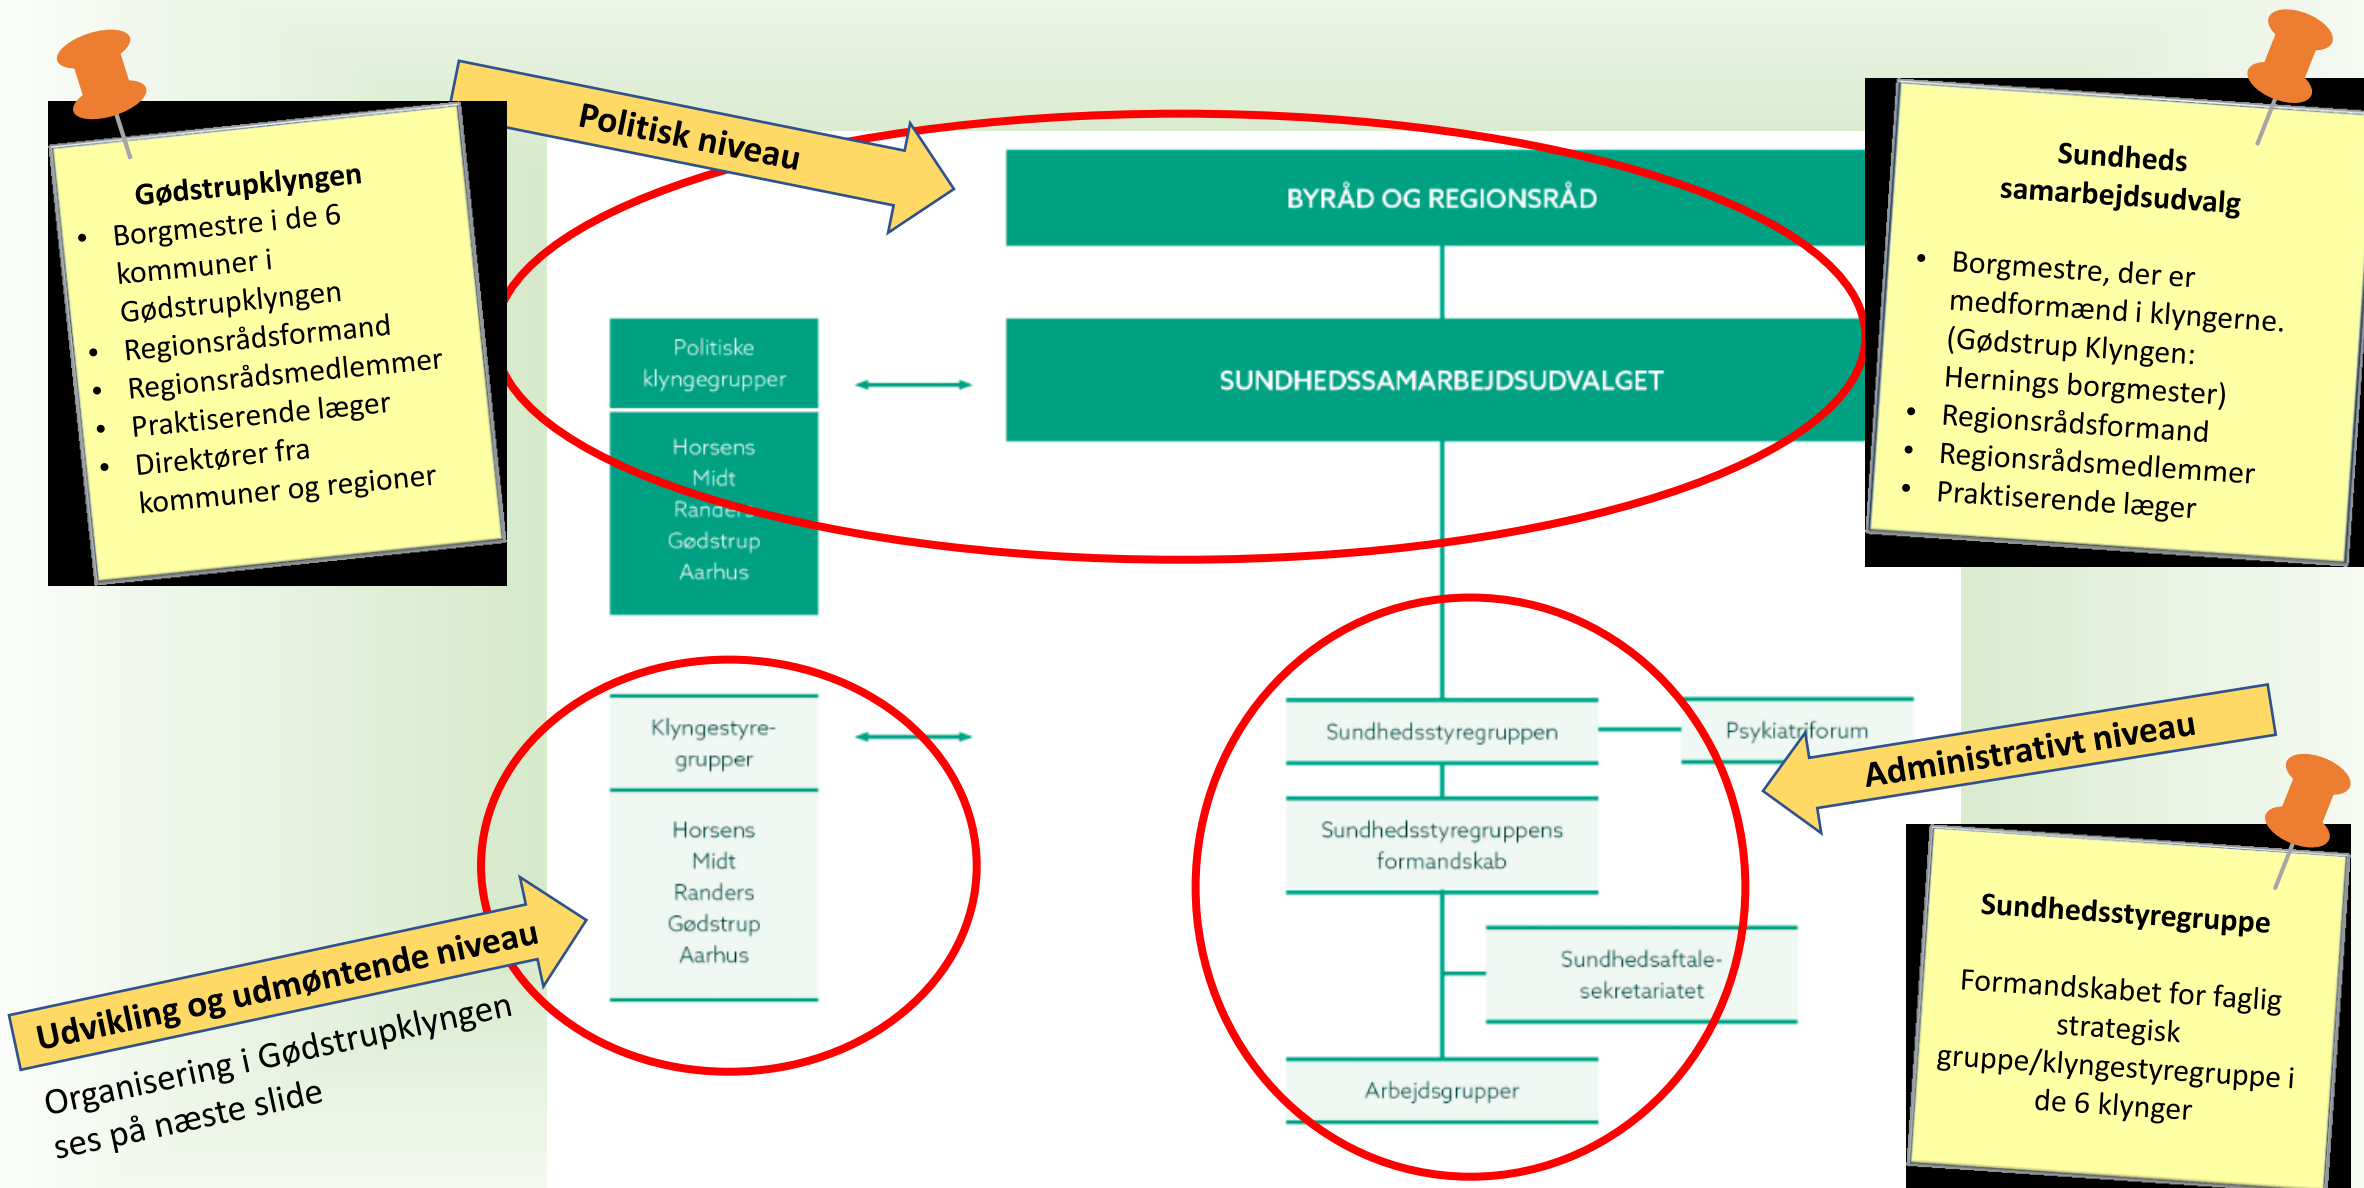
Gødstrupklyngen
- Borgmestre i de 6 kommuner i Gødstrupklyngen
- Regionsrådsformand
- Regionsrådsmedlemmer
- Praktiserende læger
- Direktører fra kommuner og regioner

Politisk niveau

BYRÅD OG REGIONSRÅD

Politiske klyngegrupper

Horsens
Midt
Randers
Gødstrup
Aarhus

SUNDHEDSSAMARBEJDSUDVALGET

Sundheds samarbejdsudvalg
- Borgmestre, der er medformænd i klyngerne. (Gødstrup Klyngen: Hernings borgmester)
- Regionsrådsformand
- Regionsrådsmedlemmer
- Praktiserende læger

Klyngestyre-grupper

Horsens
Midt
Randers
Gødstrup
Aarhus

Sundhedsstyregruppen

Psykiatriforum

Administrativt niveau

Sundhedsstyregruppens formandskab

Sundhedsaftale-sekretariatet

Arbejdsgrupper

Sundhedsstyregruppe

Formandskabet for faglig strategisk gruppe/klyngestyregruppe i de 6 klynger

Udvikling og udmøntende niveau

Organisering i Gødstrupklyngen ses på næste slide